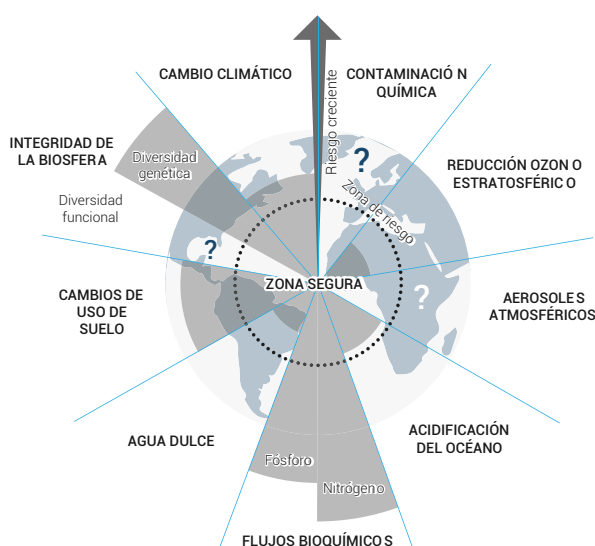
CAMBIO CLIMÁTICO

CONTAMINACIÓ N QUÍMICA

INTEGRIDAD DE LA BIOSFERA

Diversidad genética

Diversidad funcional

Riesgo creciente

?

Zona de riesgo

REDUCCIÓN OZON O ESTRATOSFÉRIC O

?

ZONA SEGURA

?

CAMBIOS DE USO DE SUELO

AEROSOLE S ATMOSFÉRICOS

AGUA DULCE

ACIDIFICACIÓN DEL OCÉANO

Fósforo

Nitrógeno

FLUJOS BIOQUÍMICO S